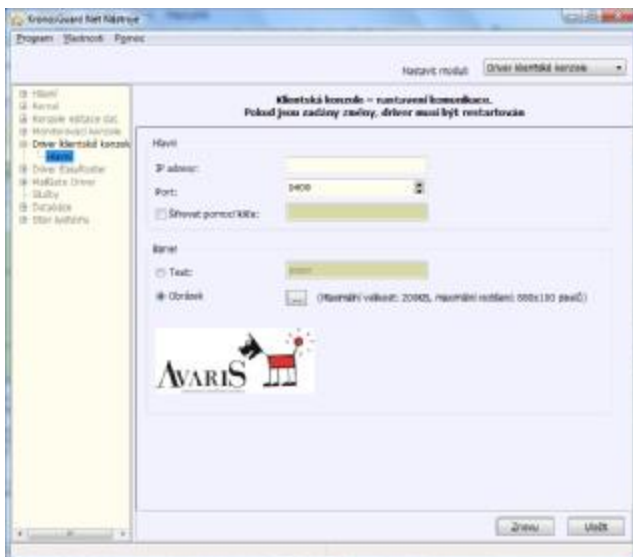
Kronoužívání Net Nástroje

Program Vlastnosti Pomoc

Nastavit modul: Driver klientské konzole

Hlavní
Kernel
Konzole editace dat
Monitorovací konzole
Driver klientské konzole
Hlavní
Driver Eduaffcoder
Mailbox Driver
Služby
Databáze
Stav kotlíku

Klientská konzole – nastavení komunikace.
Pokud jsou zadány změny, driver musí být restartován

Hlavní

IP adresa:

Port: 5400

Šifrovat pomocí klíče:

Banner

Text: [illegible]

Obrázek ... (Maximální velikost: 20kB, maximální rozlišení: 550x150 pixelů)

AVARIS

Znovu Uložit